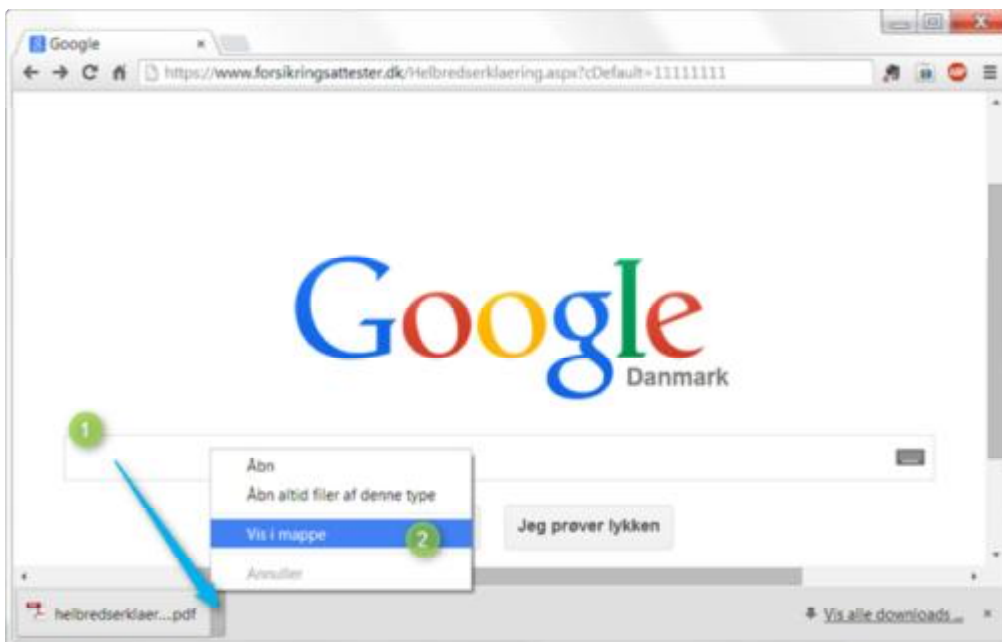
Google
https://www.forsikringsattester.dk/Helbredserklaering.aspx?cDefault=11111111

Google
Danmark

1

Åbn
Åbn altid filer af denne type
Vis i mappe
2
Annuller

Jeg prøver lykken

helbredserklaer....pdf

Vis alle downloads...